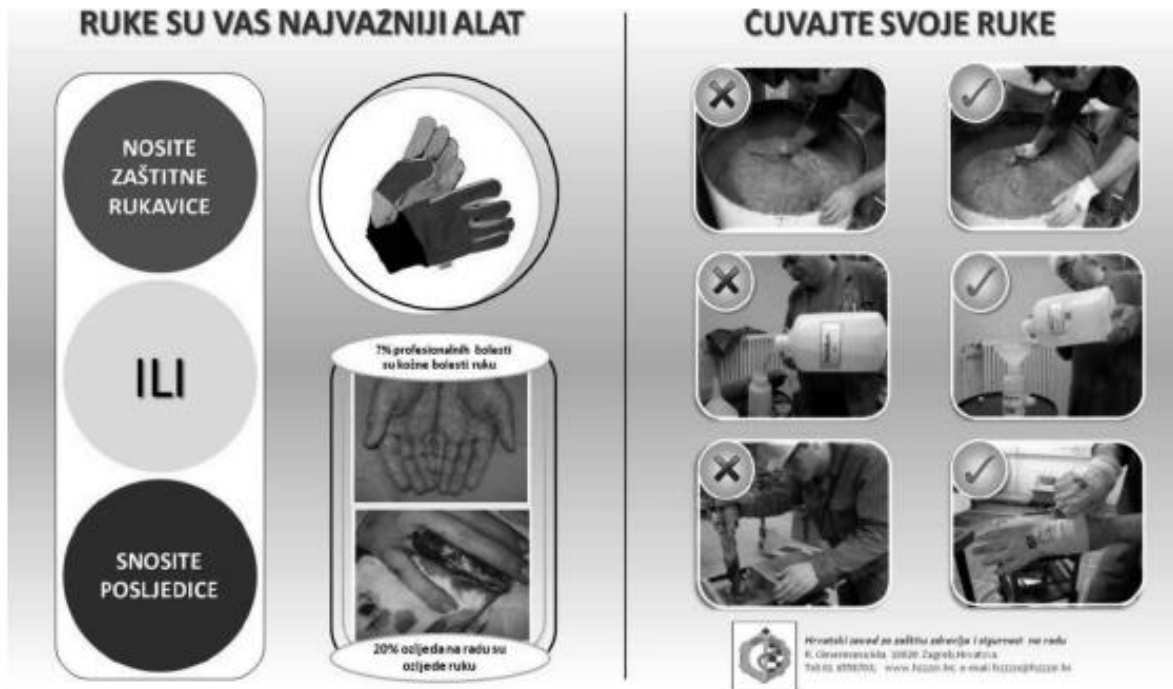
RUKE SU VAS NAJVAZNIJI ALAT

NOSITE ZAŠTITNE RUKAVICE

ILI

SNOSITE POSLJEDICE

7% profesionalnih bolesti su kožne bolesti ruku

20% ozljeda na radu su ozljede ruku

ČUVAJTE SVOJE RUKE

Hrvatski zavod za zaštitu zdravlja i sigurnost na radu
R. Cimermana 64a, 10020 Zagreb, Hrvatska
Tel: 01 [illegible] www.hzzzsr.hr e-mail: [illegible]